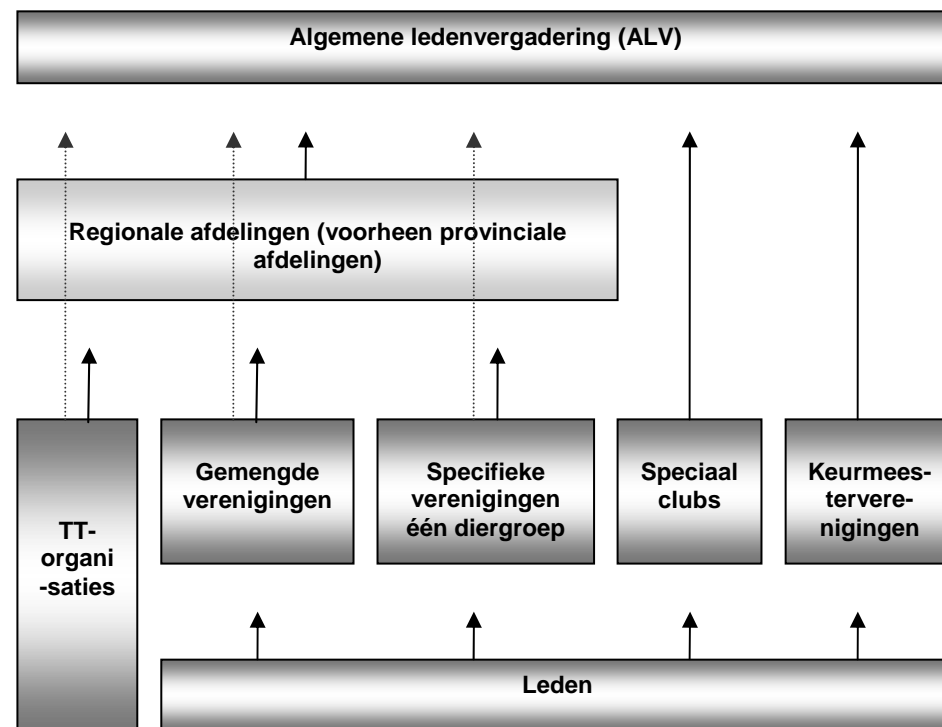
Algemene ledenvergadering (ALV)

Regionale afdelingen (voorheen provinciale afdelingen)

TT-organi-saties

Gemengde verenigingen

Specifieke verenigingen één diergroep

Speciaal clubs

Keurmees-tervere-nigingen

Leden